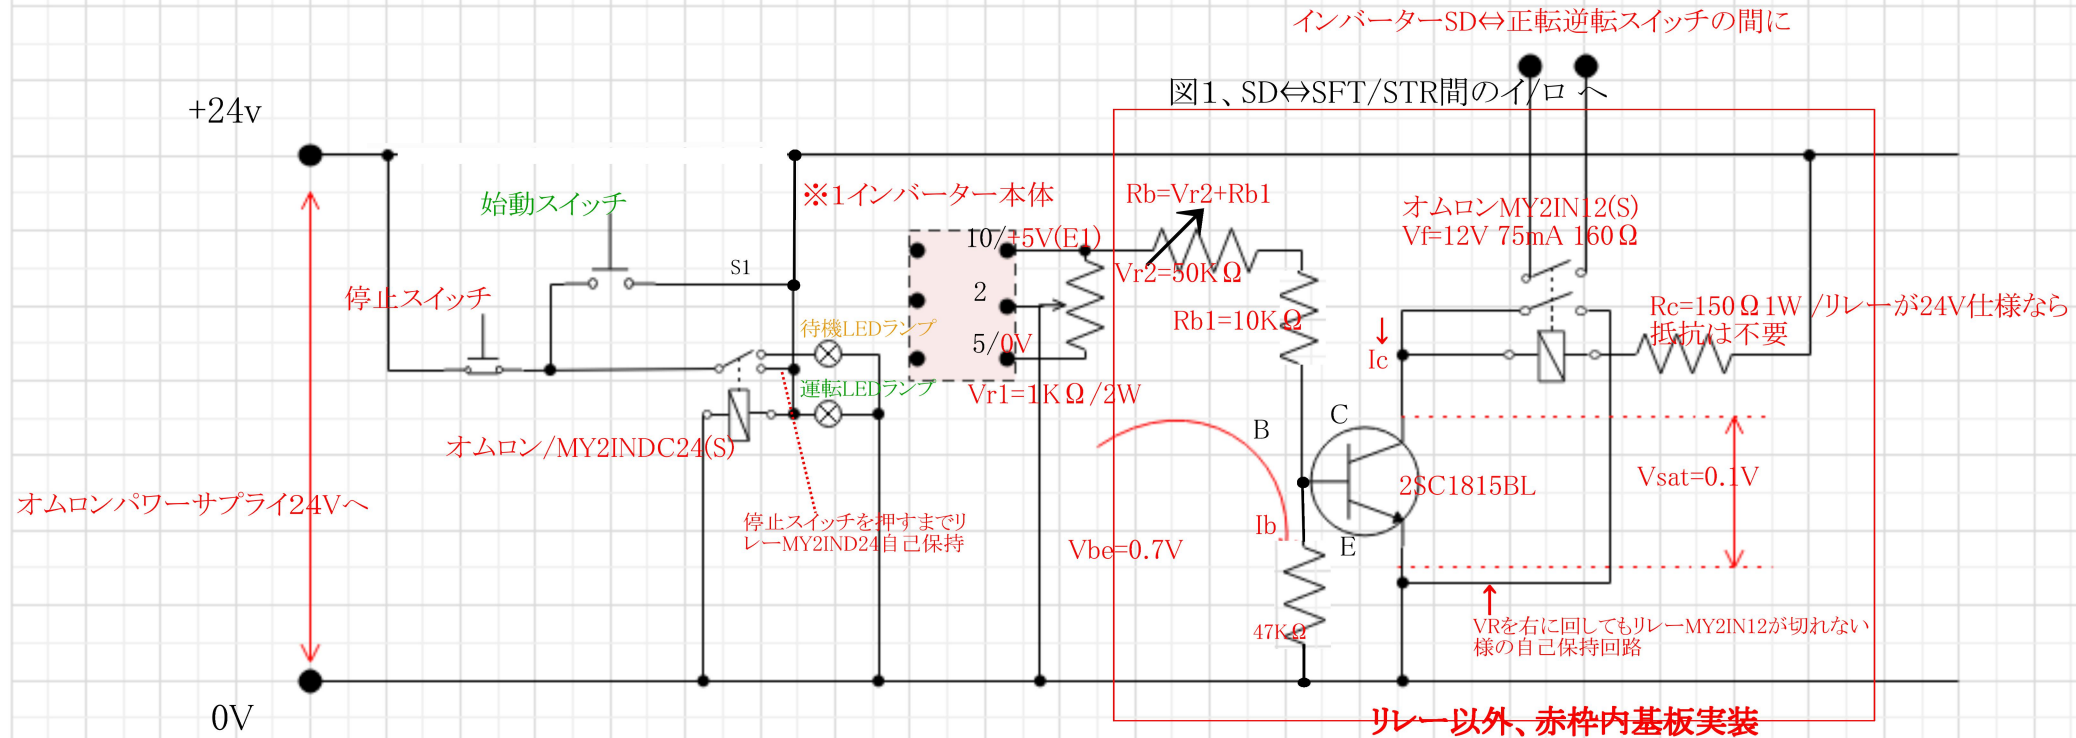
インバーターSD⇔正転逆転スイッチの間に

図1、SD⇔SFT/STR間のイ/ロ へ

+24v

始動スイッチ

※1インバーター本体

Rb=Vr2+Rb1

オムロンMY2IN12(S)
Vf=12V 75mA 160Ω

S1

10/+5V(E1)

Vr2=50KΩ

停止スイッチ

2

Rb1=10KΩ

Rc=150Ω1W /リレーが24V仕様なら抵抗は不要

待機LEDランプ

5/0V

Ic

運転LEDランプ

Vr1=1KΩ/2W

C

B

オムロン/MY2INDC24(S)

2SC1815BL

Vsat=0.1V

オムロンパワーサプライ24Vへ

停止スイッチを押すまでリレーMY2IND24自己保持

Ib

Vbe=0.7V

E

VRを右に回してもリレーMY2IN12が切れない様の自己保持回路

47KΩ

0V

リレー以外、赤枠内基板実装